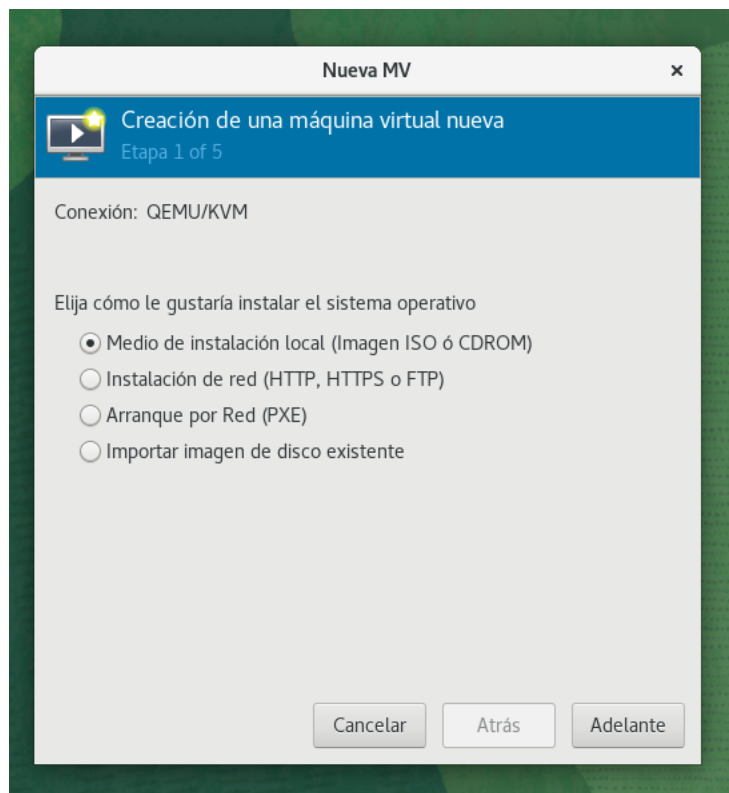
Nueva MV

×

Creación de una máquina virtual nueva
Etapa 1 of 5

Conexión: QEMU/KVM

Elija cómo le gustaría instalar el sistema operativo

Medio de instalación local (Imagen ISO ó CDROM)
Instalación de red (HTTP, HTTPS o FTP)
Arranque por Red (PXE)
Importar imagen de disco existente

Cancelar
Atrás
Adelante